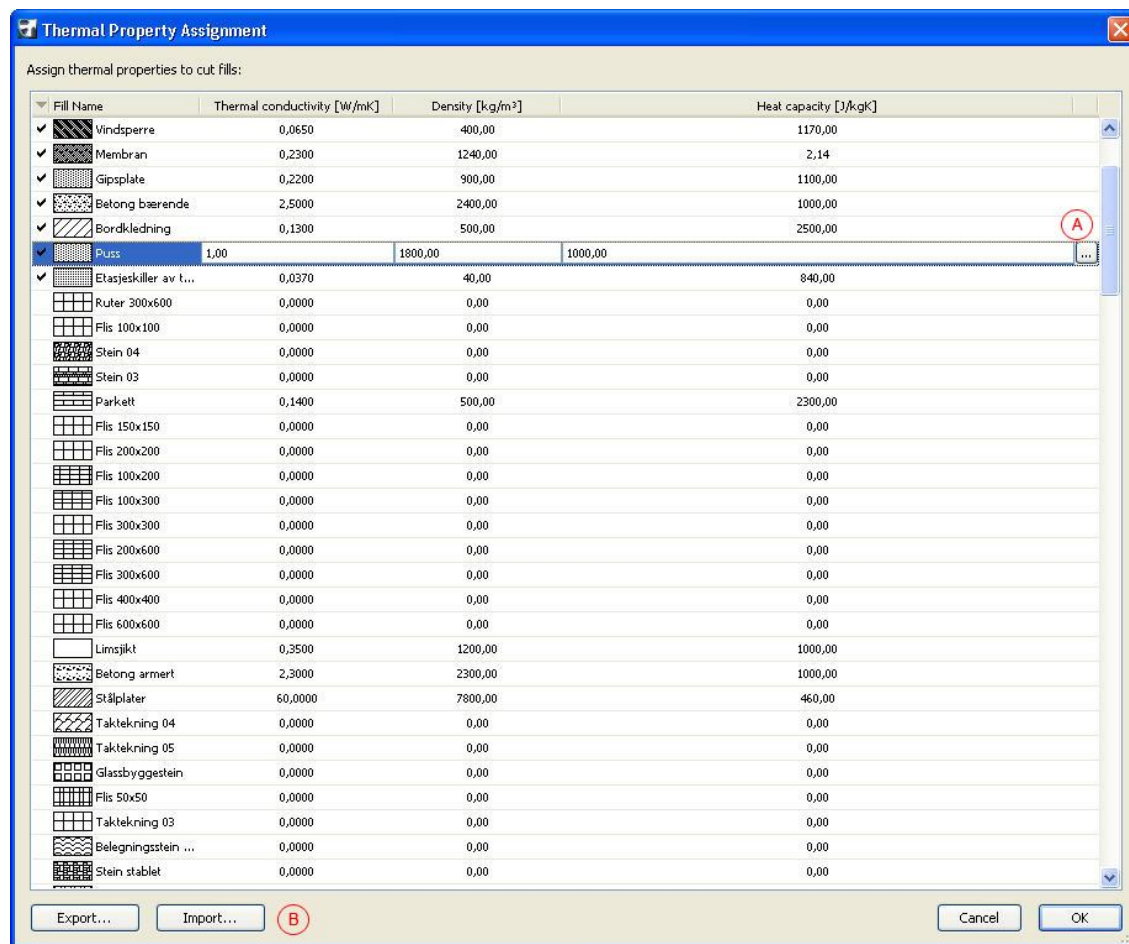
Thermal Property Assignment

Assign thermal properties to cut fills:

| | Fill Name | Thermal conductivity [W/mK] | Density [kg/m³] | Heat capacity [J/kgK] |
|---|---|---|---|---|
| ✔ | Vindsperre | 0,0650 | 400,00 | 1170,00 |
| ✔ | Membran | 0,2300 | 1240,00 | 2,14 |
| ✔ | Gipsplate | 0,2200 | 900,00 | 1100,00 |
| ✔ | Betong bærende | 2,5000 | 2400,00 | 1000,00 |
| ✔ | Bordkledning | 0,1300 | 500,00 | 2500,00 |
| ✔ | Puss | 1,00 | 1800,00 | 1000,00 ... |
| ✔ | Etasjeskiller av t... | 0,0370 | 40,00 | 840,00 |
| | Ruter 300x600 | 0,0000 | 0,00 | 0,00 |
| | Flis 100x100 | 0,0000 | 0,00 | 0,00 |
| | Stein 04 | 0,0000 | 0,00 | 0,00 |
| | Stein 03 | 0,0000 | 0,00 | 0,00 |
| | Parkett | 0,1400 | 500,00 | 2300,00 |
| | Flis 150x150 | 0,0000 | 0,00 | 0,00 |
| | Flis 200x200 | 0,0000 | 0,00 | 0,00 |
| | Flis 100x200 | 0,0000 | 0,00 | 0,00 |
| | Flis 100x300 | 0,0000 | 0,00 | 0,00 |
| | Flis 300x300 | 0,0000 | 0,00 | 0,00 |
| | Flis 200x600 | 0,0000 | 0,00 | 0,00 |
| | Flis 300x600 | 0,0000 | 0,00 | 0,00 |
| | Flis 400x400 | 0,0000 | 0,00 | 0,00 |
| | Flis 600x600 | 0,0000 | 0,00 | 0,00 |
| | Limsjikt | 0,3500 | 1200,00 | 1000,00 |
| | Betong armert | 2,3000 | 2300,00 | 1000,00 |
| | Stålplater | 60,0000 | 7800,00 | 460,00 |
| | Taktekning 04 | 0,0000 | 0,00 | 0,00 |
| | Taktekning 05 | 0,0000 | 0,00 | 0,00 |
| | Glassbyggestein | 0,0000 | 0,00 | 0,00 |
| | Flis 50x50 | 0,0000 | 0,00 | 0,00 |
| | Taktekning 03 | 0,0000 | 0,00 | 0,00 |
| | Belegningsstein ... | 0,0000 | 0,00 | 0,00 |
| | Stein stablet | 0,0000 | 0,00 | 0,00 |

A

Export... Import... B Cancel OK